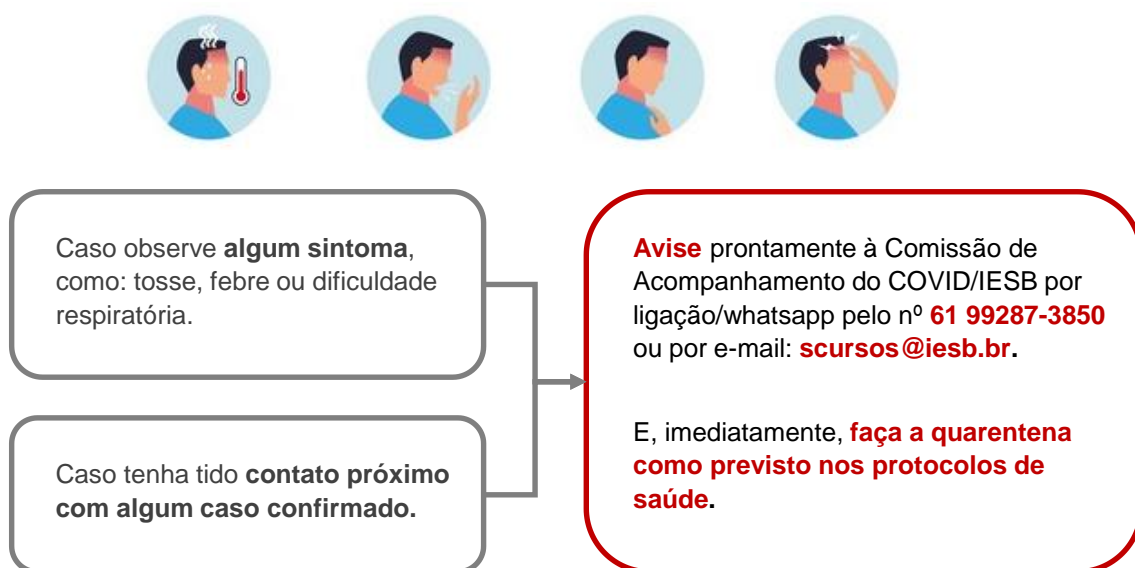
Caso observe algum sintoma, como: tosse, febre ou dificuldade respiratória.

Caso tenha tido contato próximo com algum caso confirmado.

Avise prontamente à Comissão de Acompanhamento do COVID/IESB por ligação/whatsapp pelo nº 61 99287-3850 ou por e-mail: scursos@iesb.br.

E, imediatamente, faça a quarentena como previsto nos protocolos de saúde.